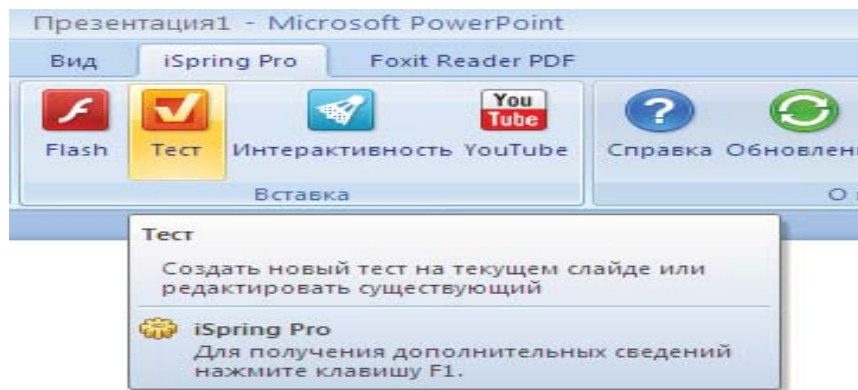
Презентация1 - Microsoft PowerPoint

Вид iSpring Pro Foxit Reader PDF

Flash Тест Интерактивность YouTube

You Tube

Вставка

Справка Обновлени

О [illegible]

Тест

Создать новый тест на текущем слайде или редактировать существующий

iSpring Pro

Для получения дополнительных сведений нажмите клавишу F1.